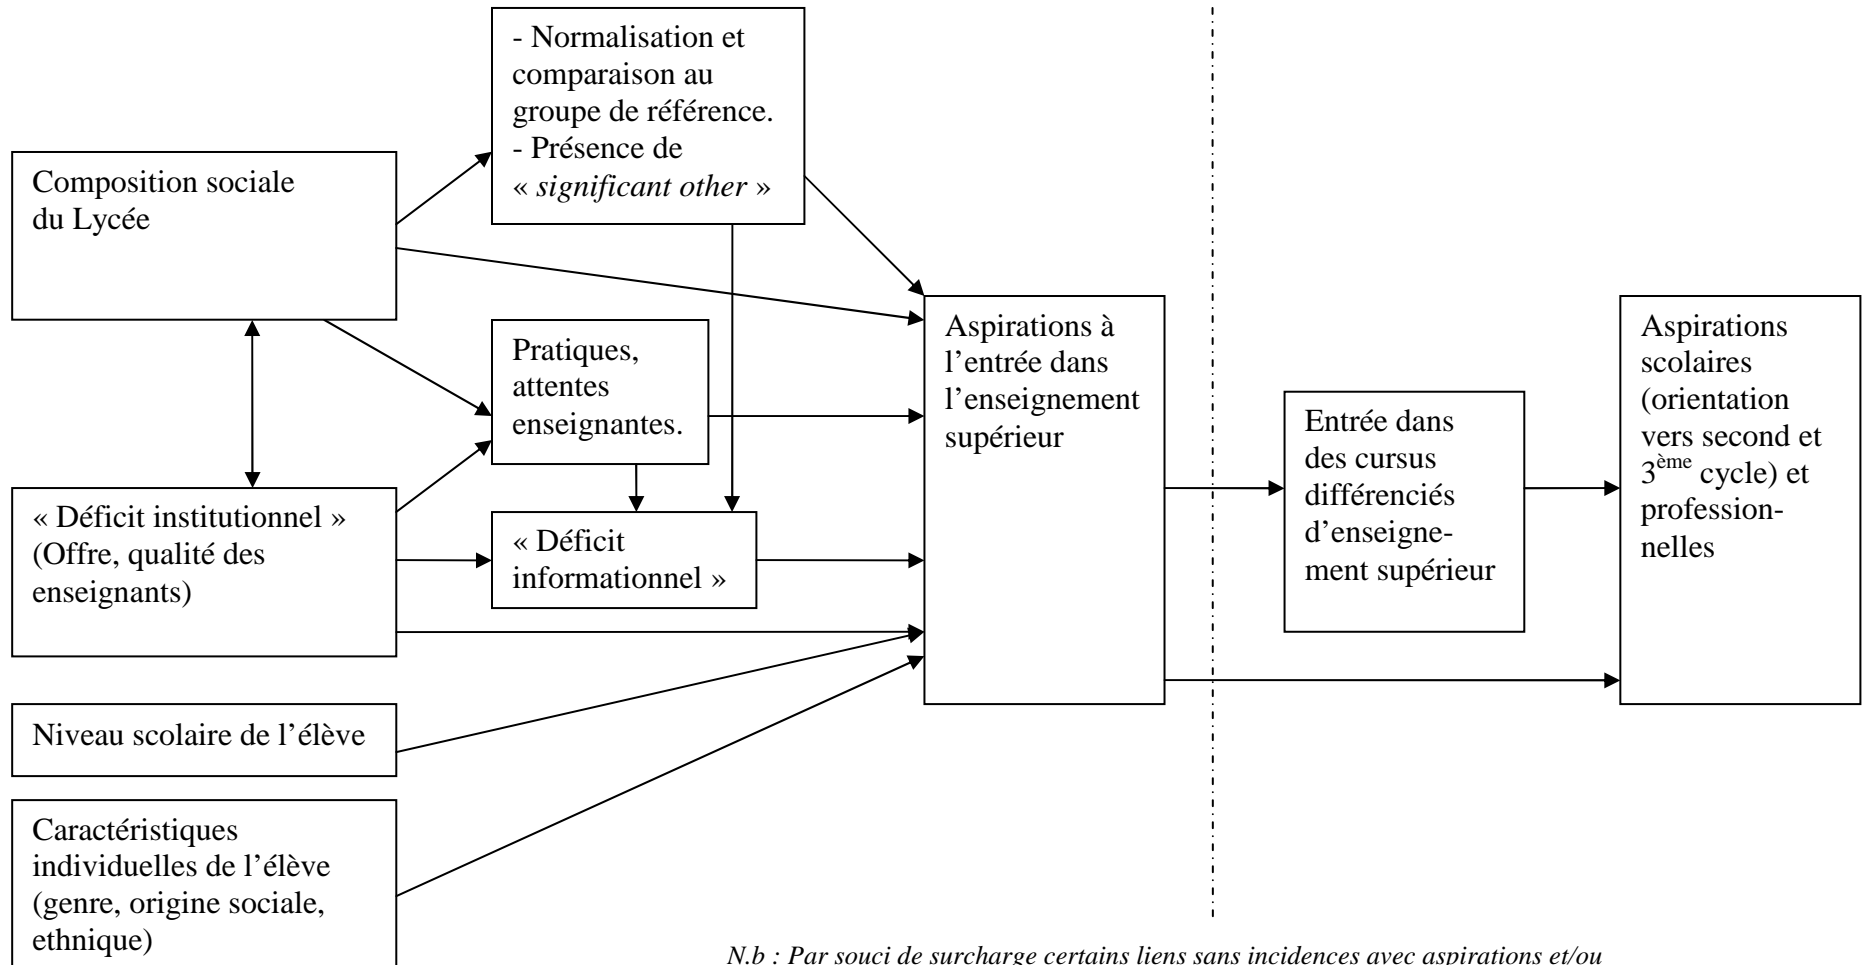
- Normalisation et comparaison au groupe de référence.
- Présence de « *significant other* »

Composition sociale du Lycée

Pratiques, attentes enseignantes.

« Déficit institutionnel » (Offre, qualité des enseignants)

« Déficit informationnel »

Niveau scolaire de l'élève

Caractéristiques individuelles de l'élève (genre, origine sociale, ethnique)

Aspirations à l'entrée dans l'enseignement supérieur

Entrée dans des cursus différenciés d'enseignement supérieur

Aspirations scolaires (orientation vers second et $3^{ème}$ cycle) et professionnelles

*N.b : Par souci de surcharge certains liens sans incidences avec aspirations et/ou*